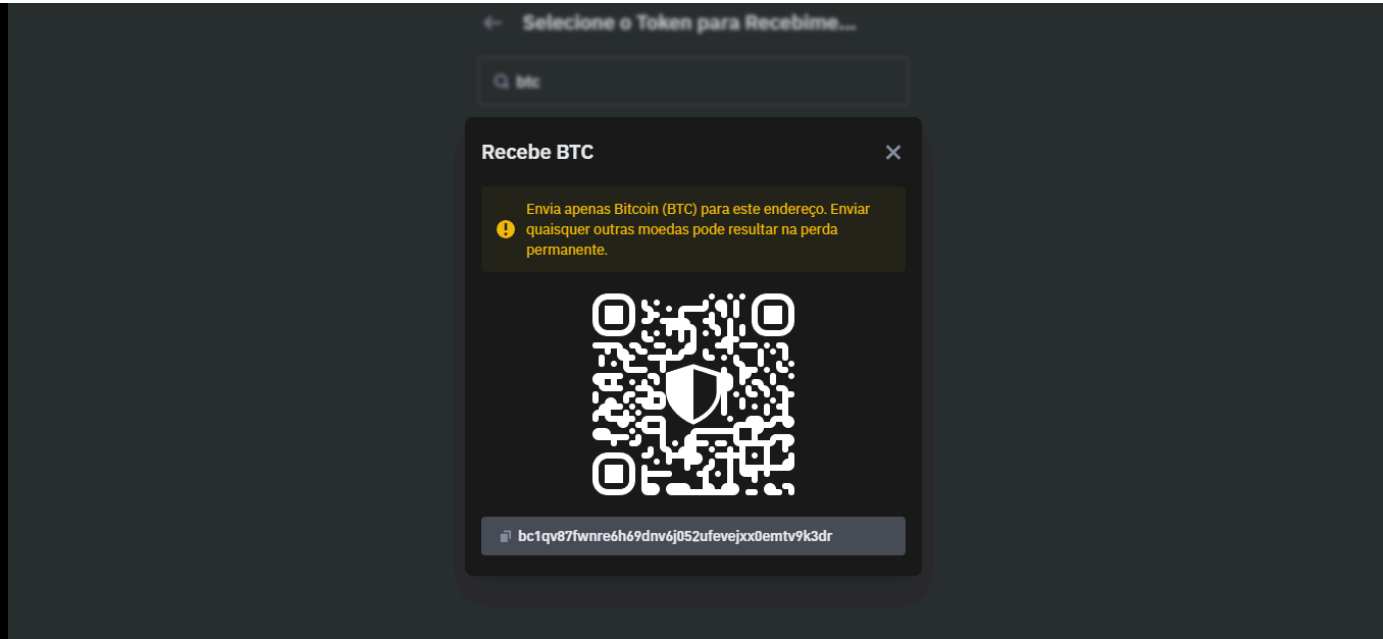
Selecione o Token para Recebime...

btc

Recebe BTC

Envia apenas Bitcoin (BTC) para este endereço. Enviar quaisquer outras moedas pode resultar na perda permanente.

bc1qv87fwnre6h69dnv6j052ufevejxx0emtv9k3dr